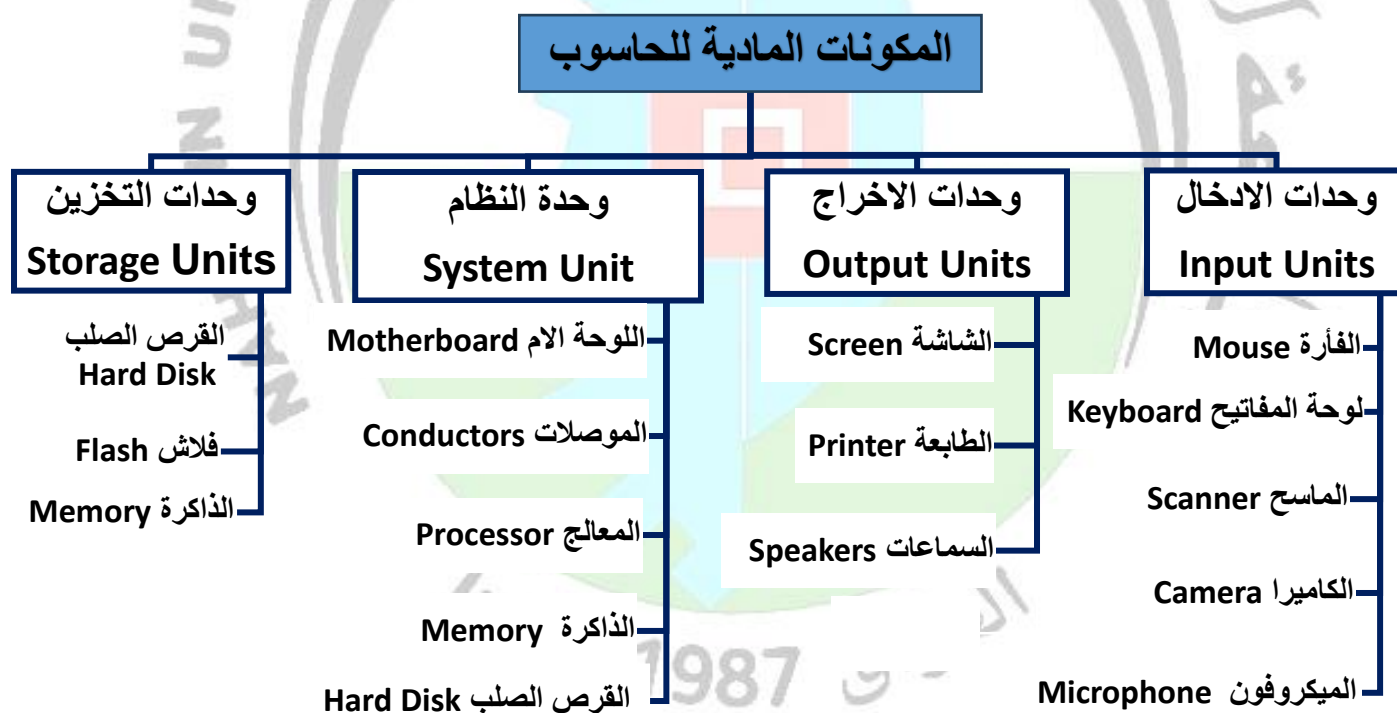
المكونات المادية للحاسوب

وحدات الادخال
Input Units

الفأرة Mouse

لوحة المفاتيح Keyboard

الماسح Scanner

الكاميرا Camera

الميكروفون Microphone

وحدات الاخراج
Output Units

الشاشة Screen

الطابعة Printer

السماعات Speakers

وحدة النظام
System Unit

اللوحة الام Motherboard

الموصلات Conductors

المعالج Processor

الذاكرة Memory

القرص الصلب Hard Disk

وحدات التخزين
Storage Units

القرص الصلب Hard Disk

فلاش Flash

الذاكرة Memory

1987